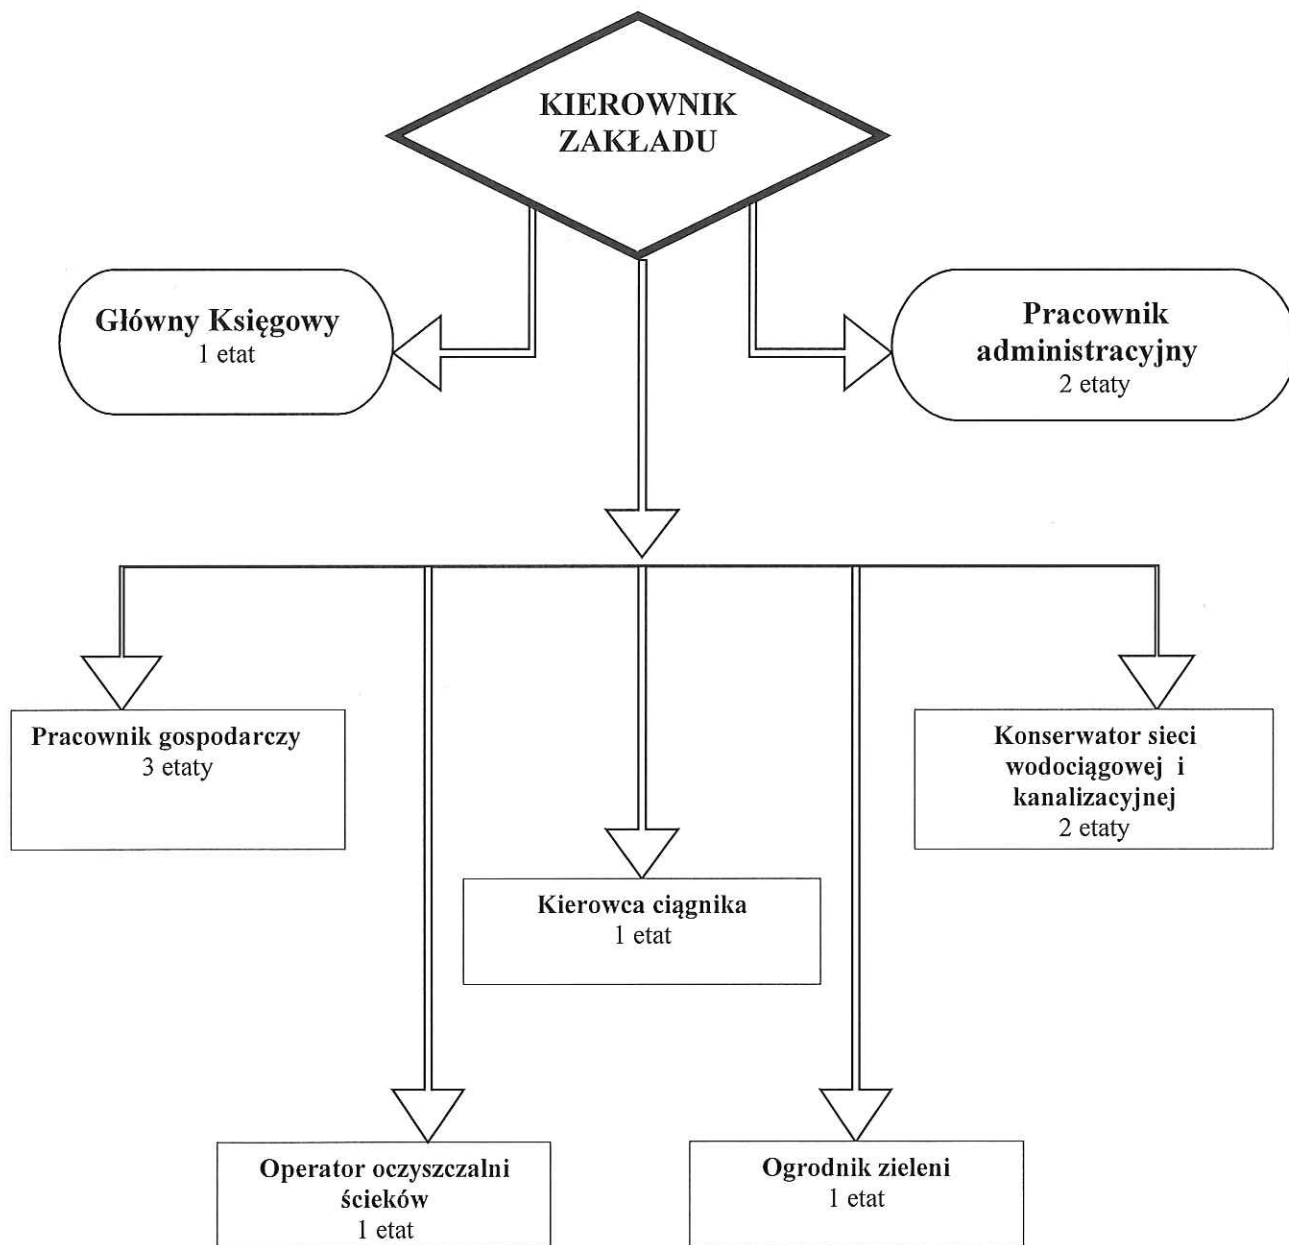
KIEROWNIK ZAKŁADU

Główny Księgowy
1 etat

Pracownik administracyjny
2 etaty

Pracownik gospodarczy
3 etaty

Kierowca ciągnika
1 etat

Konserwator sieci wodociągowej i kanalizacyjnej
2 etaty

Operator oczyszczalni ścieków
1 etat

Ogrodnik zieleni
1 etat